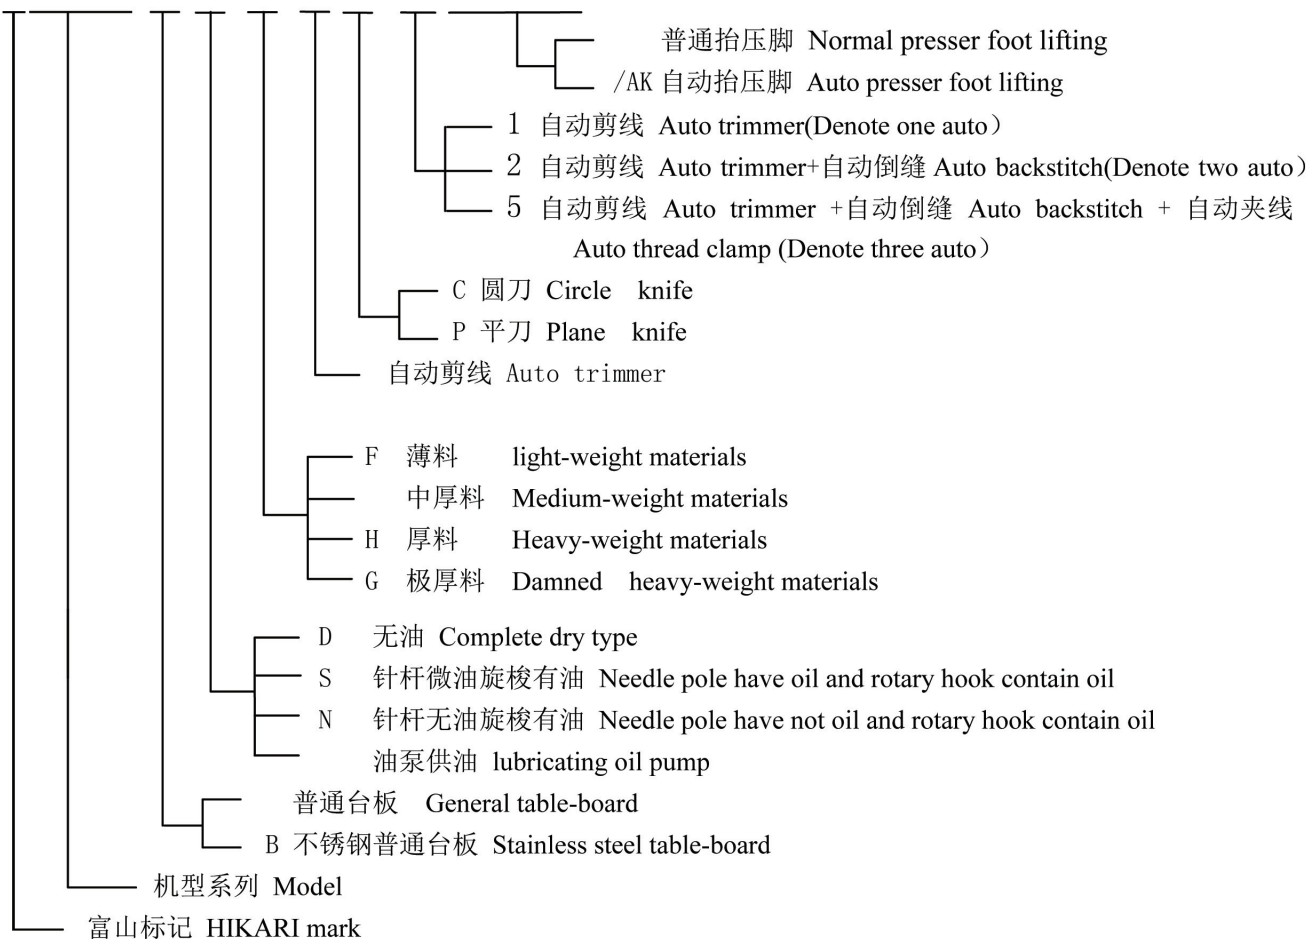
普通抬压脚 Normal presser foot lifting
/AK 自动抬压脚 Auto presser foot lifting
1 自动剪线 Auto trimmer(Denote one auto）
2 自动剪线 Auto trimmer+自动倒缝 Auto backstitch(Denote two auto）
5 自动剪线 Auto trimmer +自动倒缝 Auto backstitch + 自动夹线 Auto thread clamp (Denote three auto）
C 圆刀 Circle knife
P 平刀 Plane knife
自动剪线 Auto trimmer
F 薄料 light-weight materials
中厚料 Medium-weight materials
H 厚料 Heavy-weight materials
G 极厚料 Damned heavy-weight materials
D 无油 Complete dry type
S 针杆微油旋梭有油 Needle pole have oil and rotary hook contain oil
N 针杆无油旋梭有油 Needle pole have not oil and rotary hook contain oil
油泵供油 lubricating oil pump
普通台板 General table-board
B 不锈钢普通台板 Stainless steel table-board
机型系列 Model
富山标记 HIKARI mark